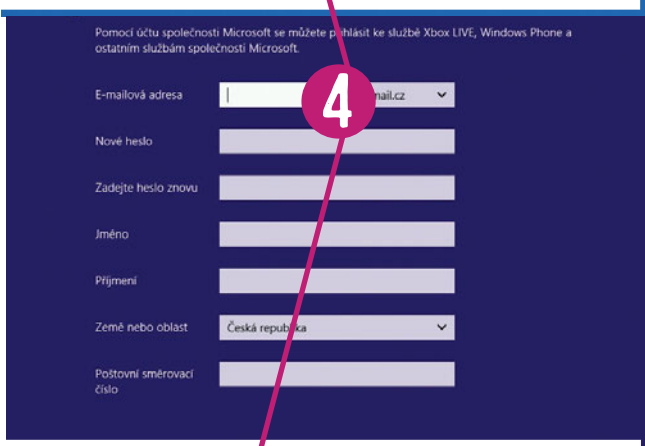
Pomocí účtu společnosti Microsoft se můžete přihlásit ke službě Xbox LIVE, Windows Phone a ostatním službám společnosti Microsoft.

E-mailová adresa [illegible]mail.cz

4

Nové heslo

Zadejte heslo znovu

Jméno

Příjmení

Země nebo oblast Česká republika

Poštovní směrovací číslo